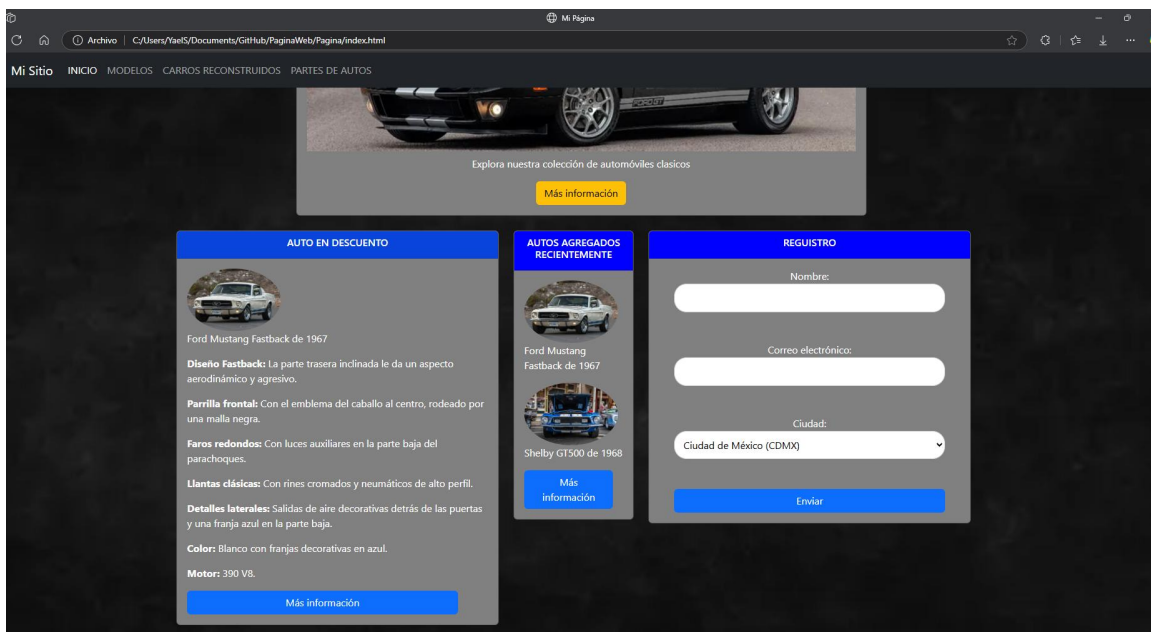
Mi Página

Archivo | C:/Users/YaelS/Documents/GitHub/PaginaWeb/Pagina/index.html

Mi Sitio INICIO MODELOS CARROS RECONSTRUIDOS PARTES DE AUTOS

Explora nuestra colección de automóviles clásicos

Más información

AUTO EN DESCUENTO

Ford Mustang Fastback de 1967

**Diseño Fastback:** La parte trasera inclinada le da un aspecto aerodinámico y agresivo.

**Parrilla frontal:** Con el emblema del caballo al centro, rodeado por una malla negra.

**Faros redondos:** Con luces auxiliares en la parte baja del parachoques.

**Llantas clásicas:** Con rines cromados y neumáticos de alto perfil.

**Detalles laterales:** Salidas de aire decorativas detrás de las puertas y una franja azul en la parte baja.

**Color:** Blanco con franjas decorativas en azul.

**Motor:** 390 V8.

Más información

AUTOS AGREGADOS RECIENTEMENTE

Ford Mustang Fastback de 1967

Shelby GT500 de 1968

Más información

REGUISTRO

Nombre:

Correo electrónico:

Ciudad:

Ciudad de México (CDMX)

Enviar